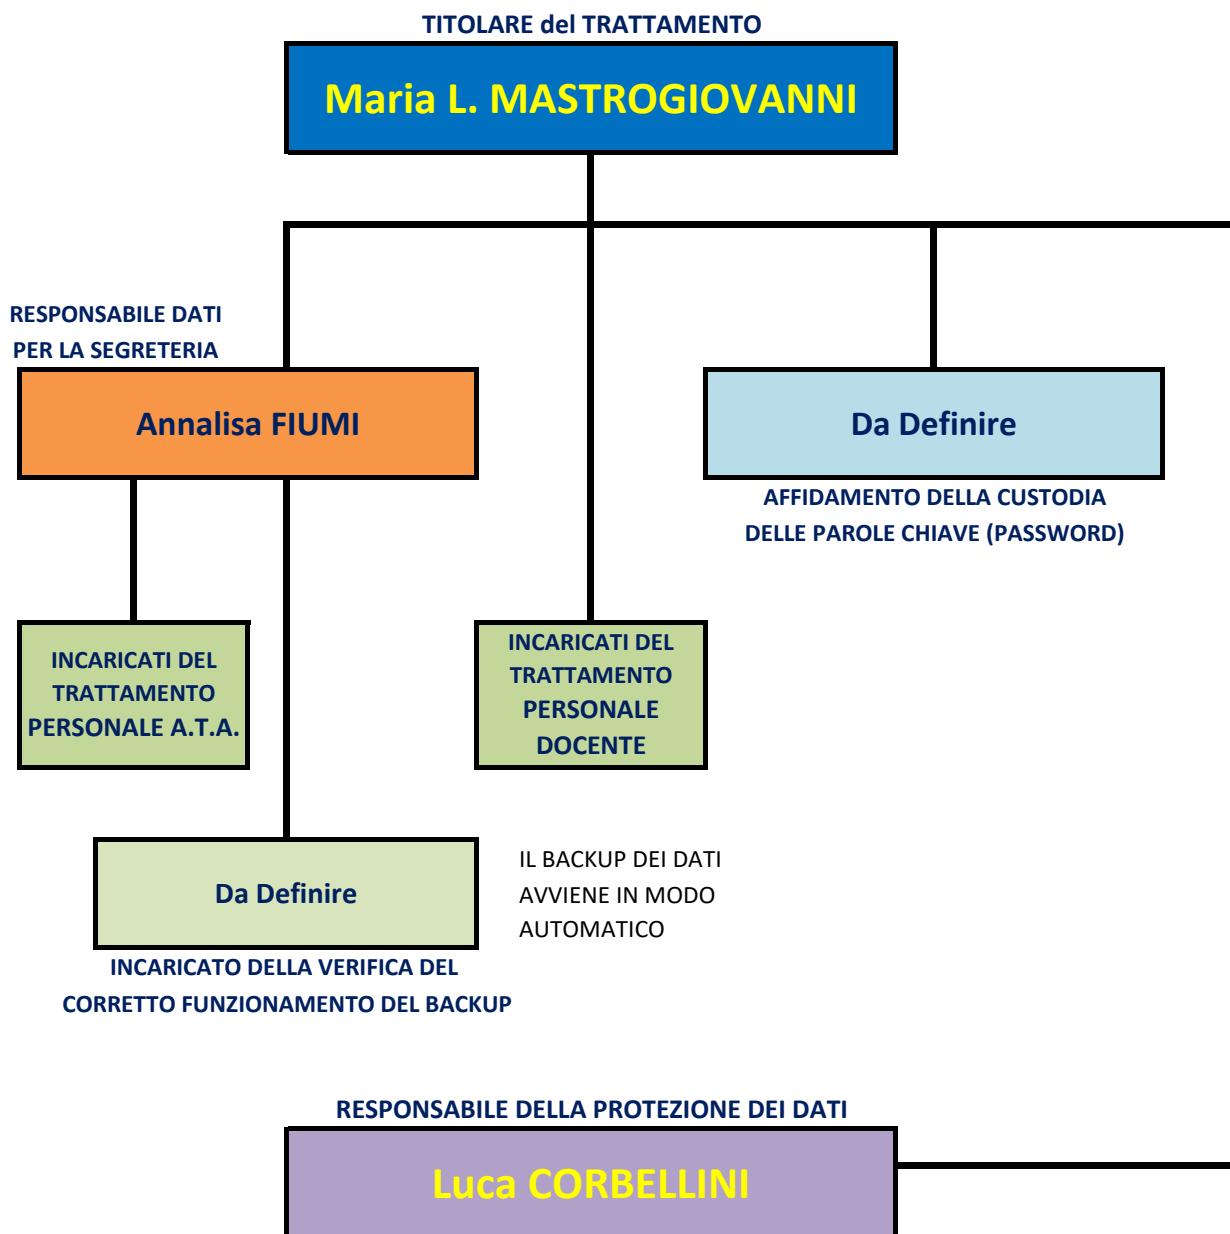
TITOLARE del TRATTAMENTO

Maria L. MASTROGIOVANNI

RESPONSABILE DATI
PER LA SEGRETERIA

Annalisa FIUMI

Da Definire

AFFIDAMENTO DELLA CUSTODIA
DELLE PAROLE CHIAVE (PASSWORD)

INCARICATI DEL TRATTAMENTO PERSONALE A.T.A.

INCARICATI DEL TRATTAMENTO PERSONALE DOCENTE

Da Definire

IL BACKUP DEI DATI AVVIENE IN MODO AUTOMATICO

INCARICATO DELLA VERIFICA DEL
CORRETTO FUNZIONAMENTO DEL BACKUP

RESPONSABILE DELLA PROTEZIONE DEI DATI

Luca CORBELLINI